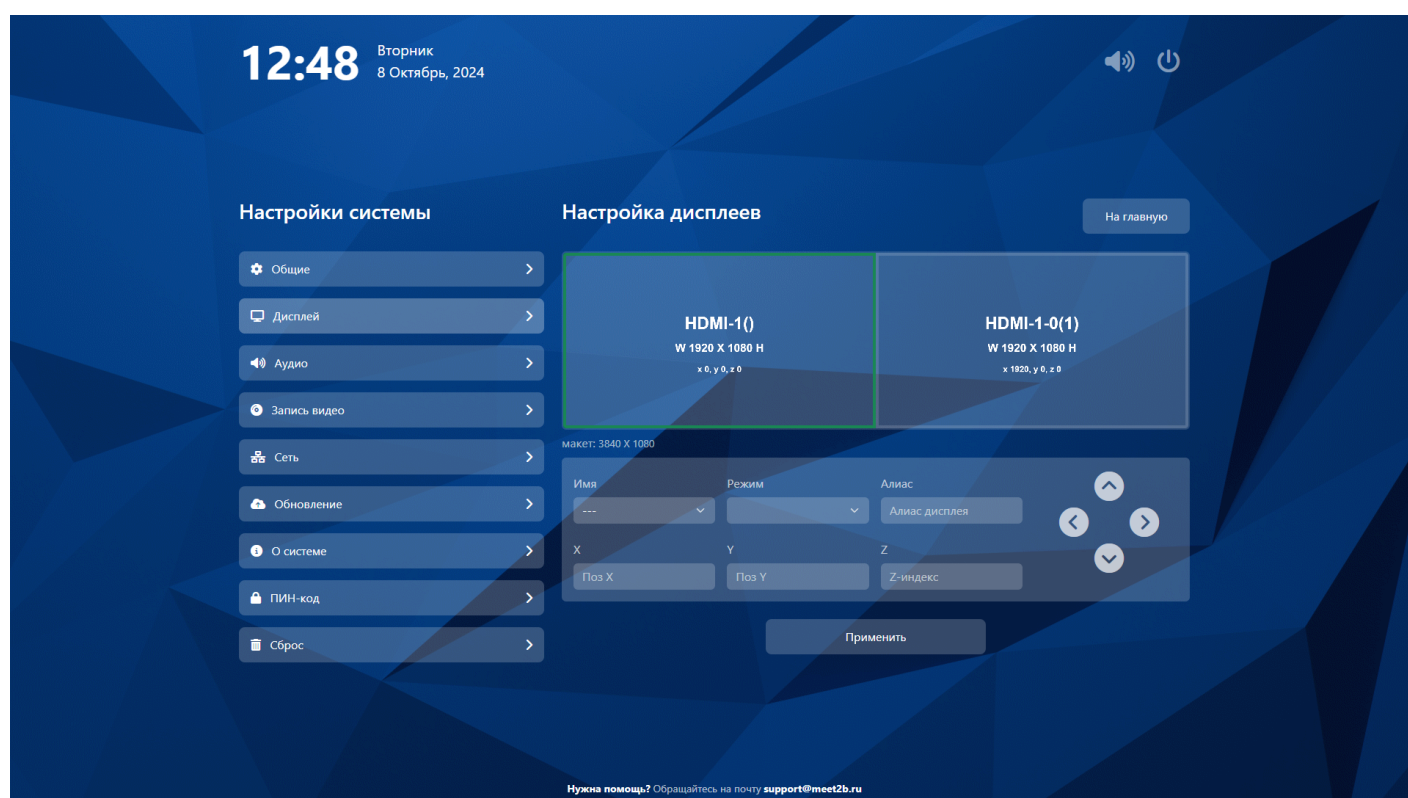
12:48 Вторник
8 Октябрь, 2024

Настройки системы

Общие
Дисплей
Аудио
Запись видео
Сеть
Обновление
О системе
ПИН-код
Сброс

Настройка дисплеев

На главную

HDMI-1()
W 1920 X 1080 H
x 0, y 0, z 0

HDMI-1-0(1)
W 1920 X 1080 H
x 1920, y 0, z 0

макет: 3840 X 1080

Имя
---
Режим
Алиас
Алиас дисплея
X
Поз X
Y
Поз Y
Z
Z-индекс

Применить

Нужна помощь? Обращайтесь на почту support@meet2b.ru